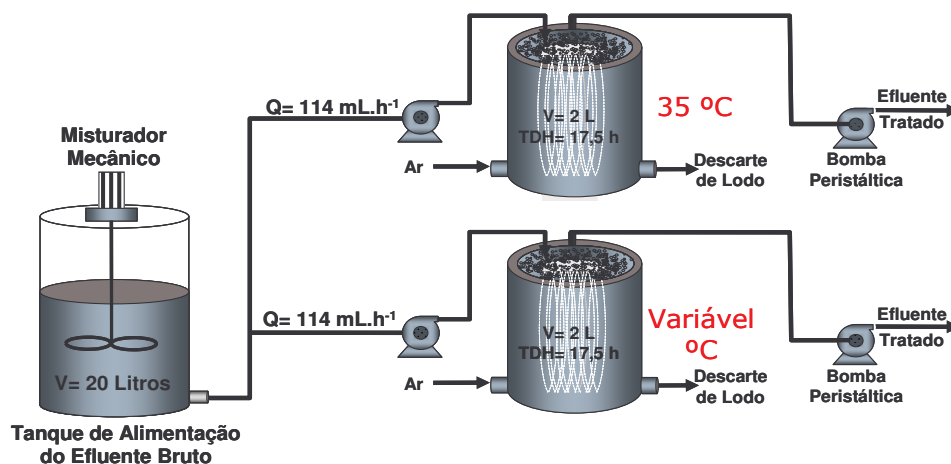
Misturador Mecânico

V= 20 Litros

Tanque de Alimentação do Efluente Bruto

Q= 114 mL.h$^{-1}$

Ar

V= 2 L
TDH= 17,5 h

35 ºC

Descarte de Lodo

Bomba Peristáltica

Efluente Tratado

Q= 114 mL.h$^{-1}$

Ar

V= 2 L
TDH= 17,5 h

Variável ºC

Descarte de Lodo

Bomba Peristáltica

Efluente Tratado